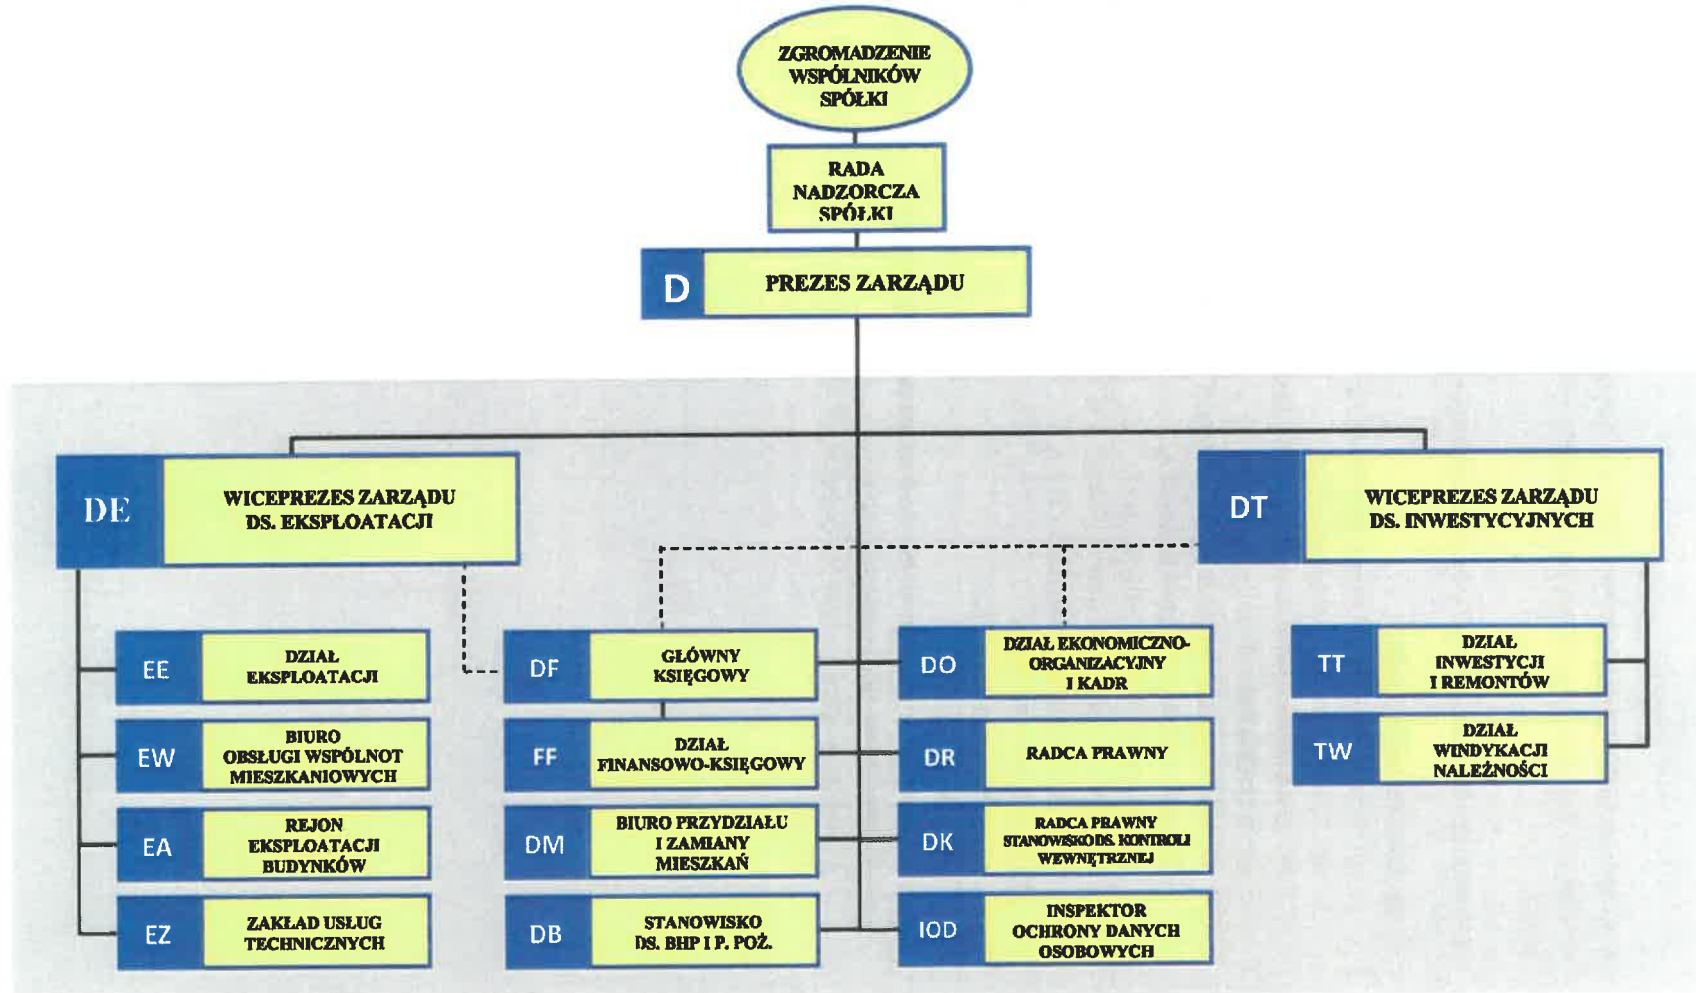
ZGROMADZENIE WSPÓLNIKÓW SPÓŁKI

RADA NADZORCZA SPÓŁKI

D PREZES ZARZĄDU

DE WICEPREZES ZARZĄDU DS. EKSPLOATACJI

DT WICEPREZES ZARZĄDU DS. INWESTYCYJNYCH

EE DZIAŁ EKSPLOATACJI

EW BIURO OBSŁUGI WSPÓLNOT MIESZKANIOWYCH

EA REJON EKSPLOATACJI BUDYNKÓW

EZ ZAKŁAD USŁUG TECHNICZNYCH

DF GŁÓWNY KSIĘGOWY

FF DZIAŁ FINANSOWO-KSIĘGOWY

DM BIURO PRZYDZIAŁU I ZAMIANY MIESZKAŃ

DB STANOWISKO DS. BHP I P. POŻ.

DO DZIAŁ EKONOMICZNO-ORGANIZACYJNY I KADR

DR RADCA PRAWNY

DK RADCA PRAWNY STANOWISKO DS. KONTROLI WEWNĘTRZNEJ

IOD INSPEKTOR OCHRONY DANYCH OSOBOWYCH

TT DZIAŁ INWESTYCJI I REMONTÓW

TW DZIAŁ WINDYKACJI NALEŻNOŚCI